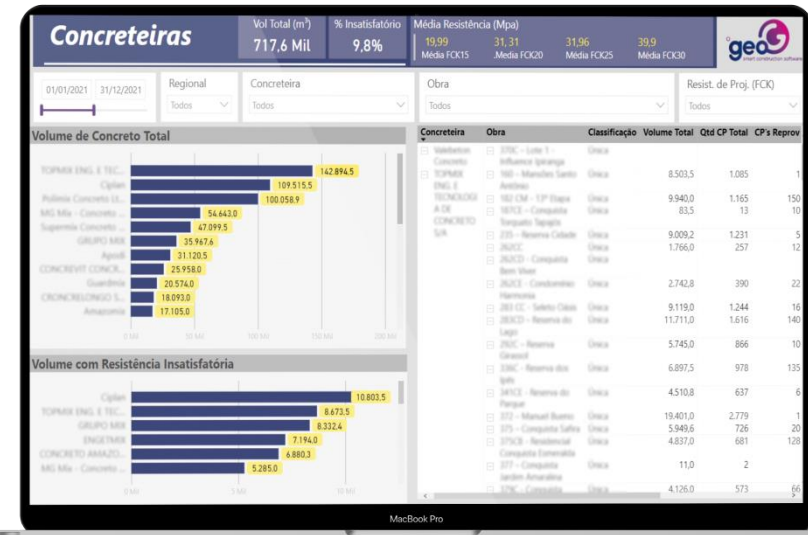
Concreteiras

Vol Total (m³)
717,6 Mil

% Insatisfatório
9,8%

Média Resistência (Mpa)
19,99 Média FCK15
31,31 Média FCK20
31,96 Média FCK25
39,9 Média FCK30

geo
smart construction software

01/01/2021 31/12/2021

Regional
Todos

Concreteira
Todos

Obra
Todos

Resist. de Proj. (FCK)
Todos

Volume de Concreto Total

TOPMIX ENG. E TEC... 142.894,5
Ciplan 109.515,5
Polimix Concreto Lt... 100.058,9
MG Mix - Concreto ... 54.643,0
Supermix Concreto ... 47.099,5
GRUPO MIX 35.967,6
Apodi 31.120,5
CONCREVIT CONCR... 25.958,0
Guardmix 20.574,0
CRONCRELONGO S... 18.093,0
Amazonia 17.105,0

0 Mil 50 Mil 100 Mil 150 Mil 200 Mil

Volume com Resistência Insatisfatória

Ciplan 10.803,5
TOPMIX ENG. E TEC... 8.673,5
GRUPO MIX 8.332,4
ENGETMIX 7.194,0
CONCRETO AMAZO... 6.880,3
MG Mix - Concreto ... 5.285,0

0 Mil 5 Mil 10 Mil

| Concreteira | Obra | Classificação | Volume Total | Qtd CP Total | CP's Reprov |
|---|---|---|---|---|---|
| Valebeton Concreto | 370C – Lote 1 - Influence Ipiranga | Única | | | |
| TOPMIX ENG. E TECNOLOGIA DE CONCRETO S/A | 160 – Mansões Santo Antônio | Única | 8.503,5 | 1.085 | 1 |
| | 182 CM – 13ª Etapa | Única | 9.940,0 | 1.165 | 150 |
| | 187CE – Conquista Torquato Tapajós | Única | 83,5 | 13 | 10 |
| | 235 – Reserva Cidade | Única | 9.009,2 | 1.231 | 5 |
| | 262CC | Única | 1.766,0 | 257 | 12 |
| | 262CD – Conquista Bem Viver | Única | | | |
| | 262CE – Condomínio Harmonia | Única | 2.742,8 | 390 | 22 |
| | 283 CC – Seleto Óasis | Única | 9.119,0 | 1.244 | 16 |
| | 283CD – Reserva do Lago | Única | 11.711,0 | 1.616 | 140 |
| | 292C – Reserva Girassol | Única | 5.745,0 | 866 | 10 |
| | 336C – Reserva dos Ipês | Única | 6.897,5 | 978 | 135 |
| | 341CE – Reserva do Parque | Única | 4.510,8 | 637 | 6 |
| | 372 – Manuel Bueno | Única | 19.401,0 | 2.779 | 1 |
| | 375 – Conquista Safira | Única | 5.949,6 | 726 | 20 |
| | 375CB – Residencial Conquista Esmeralda | Única | 4.837,0 | 681 | 128 |
| | 377 – Conquista Jardim Amarelina | Única | 11,0 | 2 | |
| | 379C – Conquista | Única | 4.126,0 | 573 | 66 |

MacBook Pro